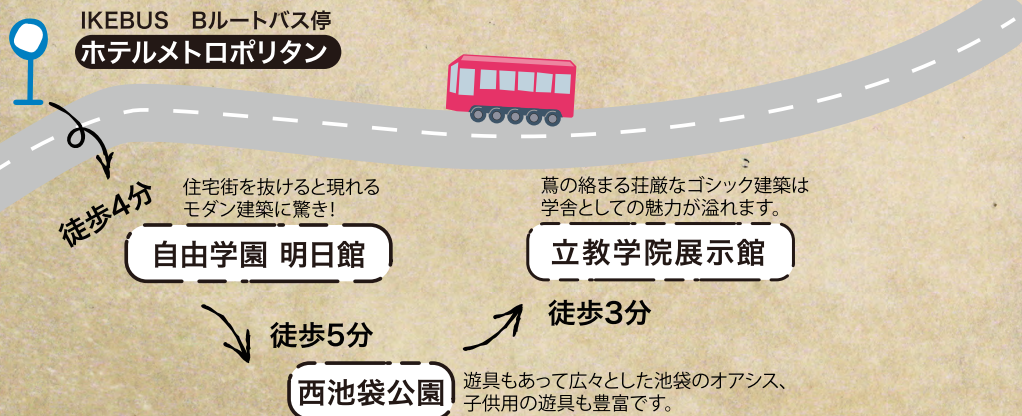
IKEBUS　Bルートバス停
ホテルメトロポリタン

徒歩4分

住宅街を抜けると現れるモダン建築に驚き!
自由学園 明日館

徒歩5分

西池袋公園
遊具もあって広々とした池袋のオアシス、子供用の遊具も豊富です。

徒歩3分

蔦の絡まる荘厳なゴシック建築は学舎としての魅力が溢れます。
立教学院展示館